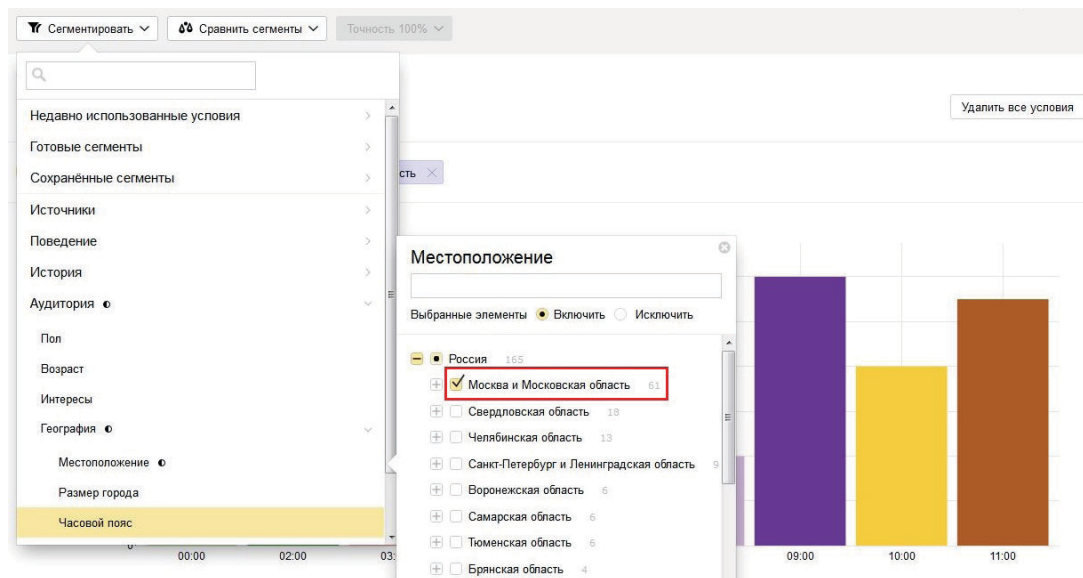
Сегментировать Сравнить сегменты Точность 100%

Недавно использованные условия
Готовые сегменты
Сохранённые сегменты
Источники
Поведение
История
Аудитория
Пол
Возраст
Интересы
География
Местоположение
Размер города
Часовой пояс

Удалить все условия

сть ×

Местоположение

Выбранные элементы Включить Исключить

Россия 165
Москва и Московская область 61
Свердловская область 18
Челябинская область 13
Санкт-Петербург и Ленинградская область 9
Воронежская область 6
Самарская область 6
Тюменская область 6
Брянская область 4

00:00 02:00 03: 09:00 10:00 11:00